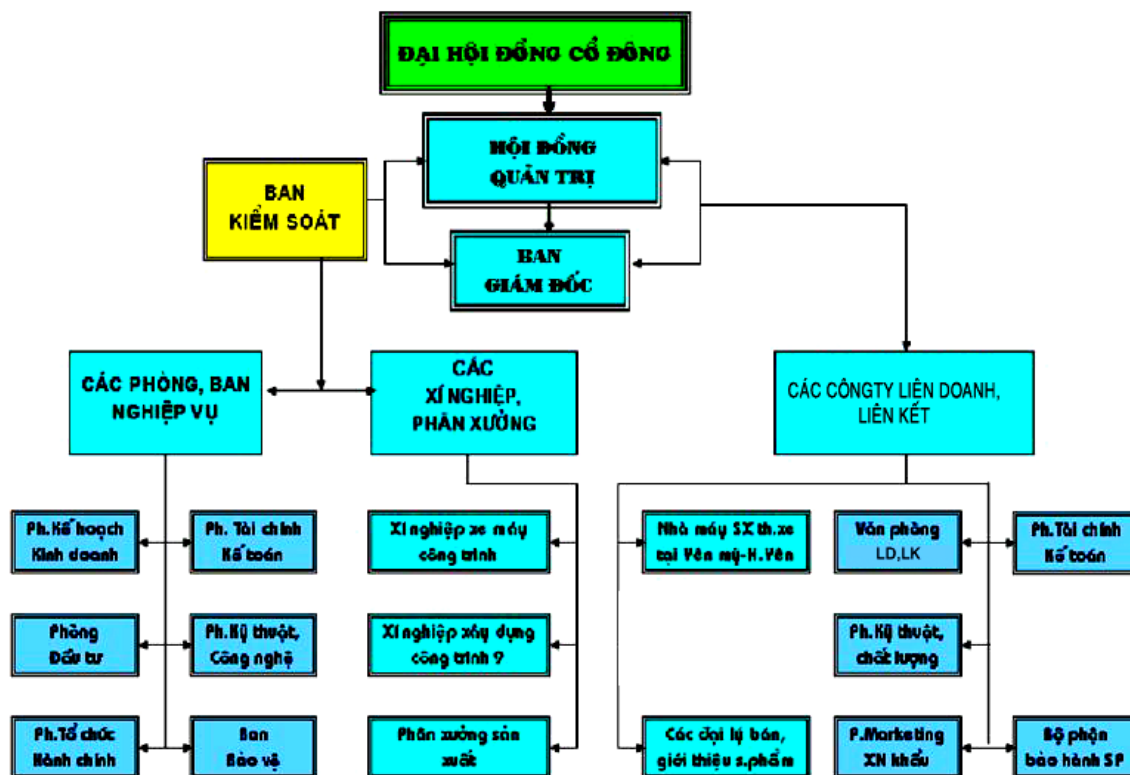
ĐẠI HỘI ĐỒNG CỔ ĐÔNG

HỘI ĐỒNG QUẢN TRỊ

BAN KIỂM SOÁT

BAN GIÁM ĐỐC

CÁC PHÒNG, BAN NGHIỆP VỤ

CÁC XÍ NGHIỆP, PHÂN XƯỞNG

CÁC CÔNGTY LIÊN DOANH, LIÊN KẾT

Ph.Kế hoạch Kinh doanh

Ph. Tài chính Kế toán

Phòng Đầu tư

Ph.Kỹ thuật, Công nghệ

Ph.Tổ chức Hành chính

Ban Bảo vệ

Xí nghiệp xe máy công trình

Xí nghiệp xây dựng công trình 9

Phân xưởng sản xuất

Nhà máy SX th.xe tại Yên mỹ-H.Yên

Các đại lý bán, giới thiệu s.phẩm

Văn phòng LD,LK

Ph.Kỹ thuật, chất lượng

P.Marketing XN khẩu

Ph.Tài chính Kế toán

Bộ phận bảo hành SP